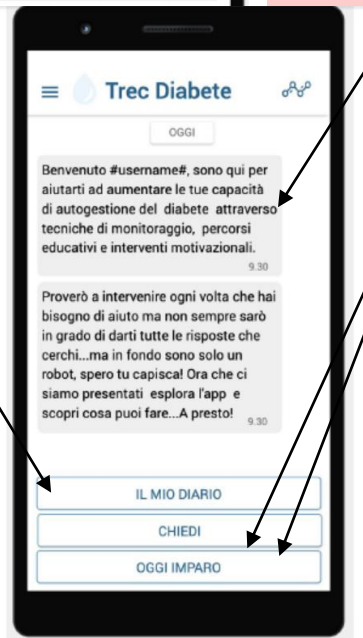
Trec Diabete

OGGI

Benvenuto #username#, sono qui per aiutarti ad aumentare le tue capacità di autogestione del diabete attraverso tecniche di monitoraggio, percorsi educativi e interventi motivazionali.
9.30

Proverò a intervenire ogni volta che hai bisogno di aiuto ma non sempre sarò in grado di darti tutte le risposte che cerchi...ma in fondo sono solo un robot, spero tu capisca! Ora che ci siamo presentati esplora l'app e scopri cosa puoi fare...A presto!
9.30

IL MIO DIARIO

CHIEDI

OGGI IMPARO